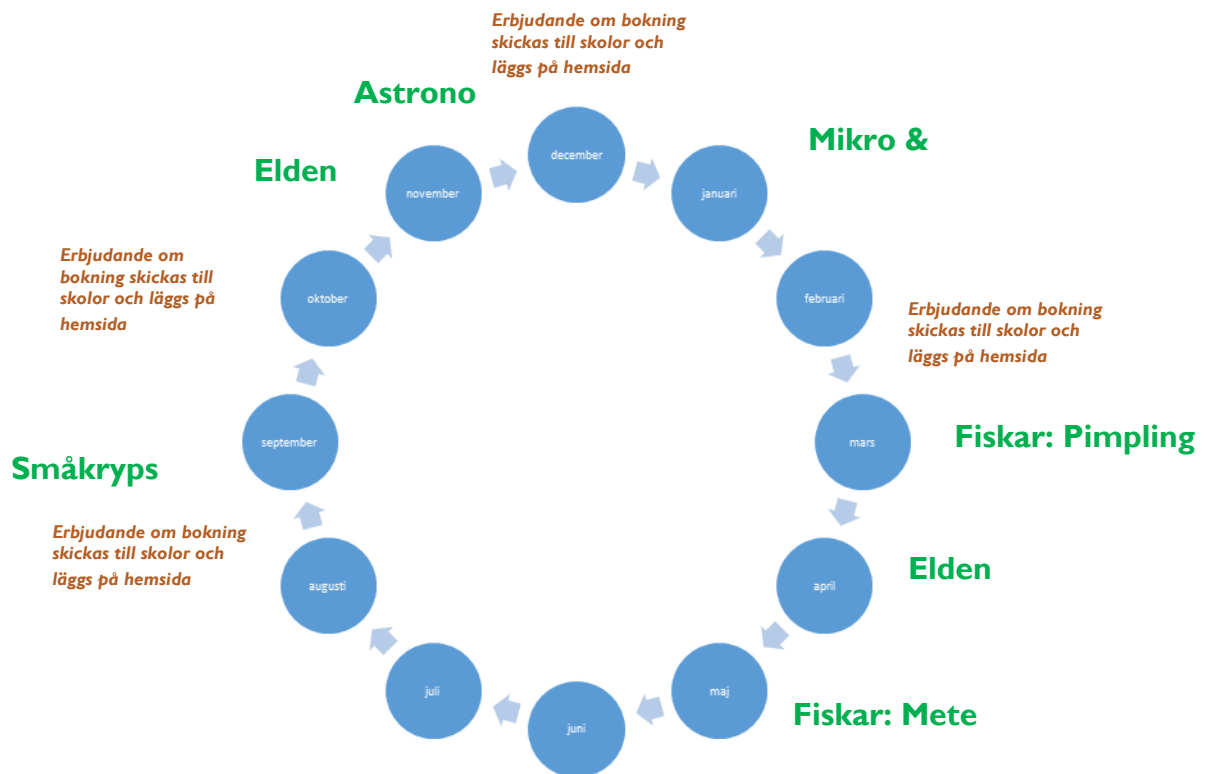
Erbjudande om bokning skickas till skolor och läggs på hemsida

Astrono

december

Mikro &

Elden

november

januari

Erbjudande om bokning skickas till skolor och läggs på hemsida

oktober

februari

Erbjudande om bokning skickas till skolor och läggs på hemsida

september

mars

Fiskar: Pimpling

Småkryps

Erbjudande om bokning skickas till skolor och läggs på hemsida

augusti

april

Elden

juli

maj

juni

Fiskar: Mete